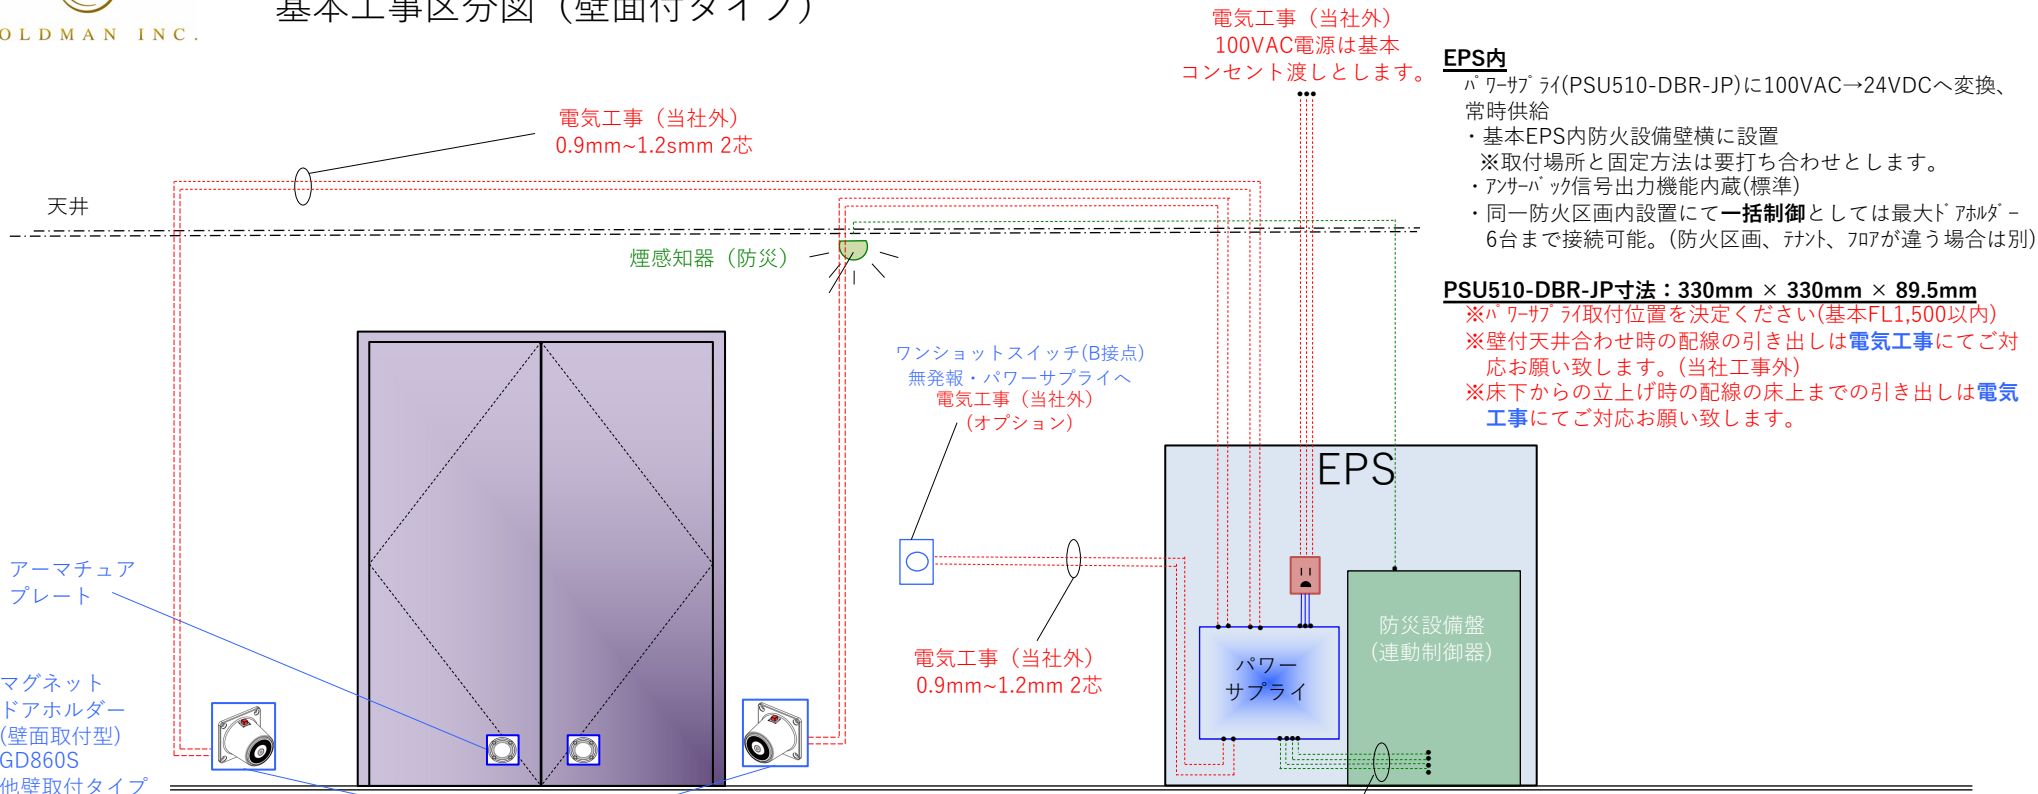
OLDMAN INC.

基本工事区分図（壁面付タイプ）

電気工事（当社外）
100VAC電源は基本
コンセント渡しとします。

EPS内
ﾊﾟﾜｰｻﾌﾟﾗｲ(PSU510-DBR-JP)に100VAC→24VDCへ変換、常時供給
・基本EPS内防火設備壁横に設置
※取付場所と固定方法は要打ち合わせとします。
・ｱﾝｻｰﾊﾞｯｸ信号出力機能内蔵(標準)
・同一防火区画内設置にて一括制御としては最大ﾄﾞｱﾎﾙﾀﾞｰ6台まで接続可能。(防火区画、ﾃﾅﾝﾄ、ﾌﾛｱが違う場合は別)

PSU510-DBR-JP寸法：330mm × 330mm × 89.5mm
※ﾊﾟﾜｰｻﾌﾟﾗｲ取付位置を決定ください(基本FL1,500以内)
※壁付天井合わせ時の配線の引き出しは電気工事にてご対応お願い致します。(当社工事外)
※床下からの立上げ時の配線の床上までの引き出しは電気工事にてご対応お願い致します。

電気工事（当社外）
0.9mm~1.2smm 2芯

天井

煙感知器（防災）

ワンショットスイッチ(B接点)
無発報・パワーサプライへ
電気工事（当社外）
（オプション）

EPS

アーマチュア
プレート

マグネット
ドアホルダー
(壁面取付型)
GD860S
他壁取付タイプ

電気工事（当社外）
0.9mm~1.2mm 2芯

パワー
サプライ

防災設備盤
(連動制御器)